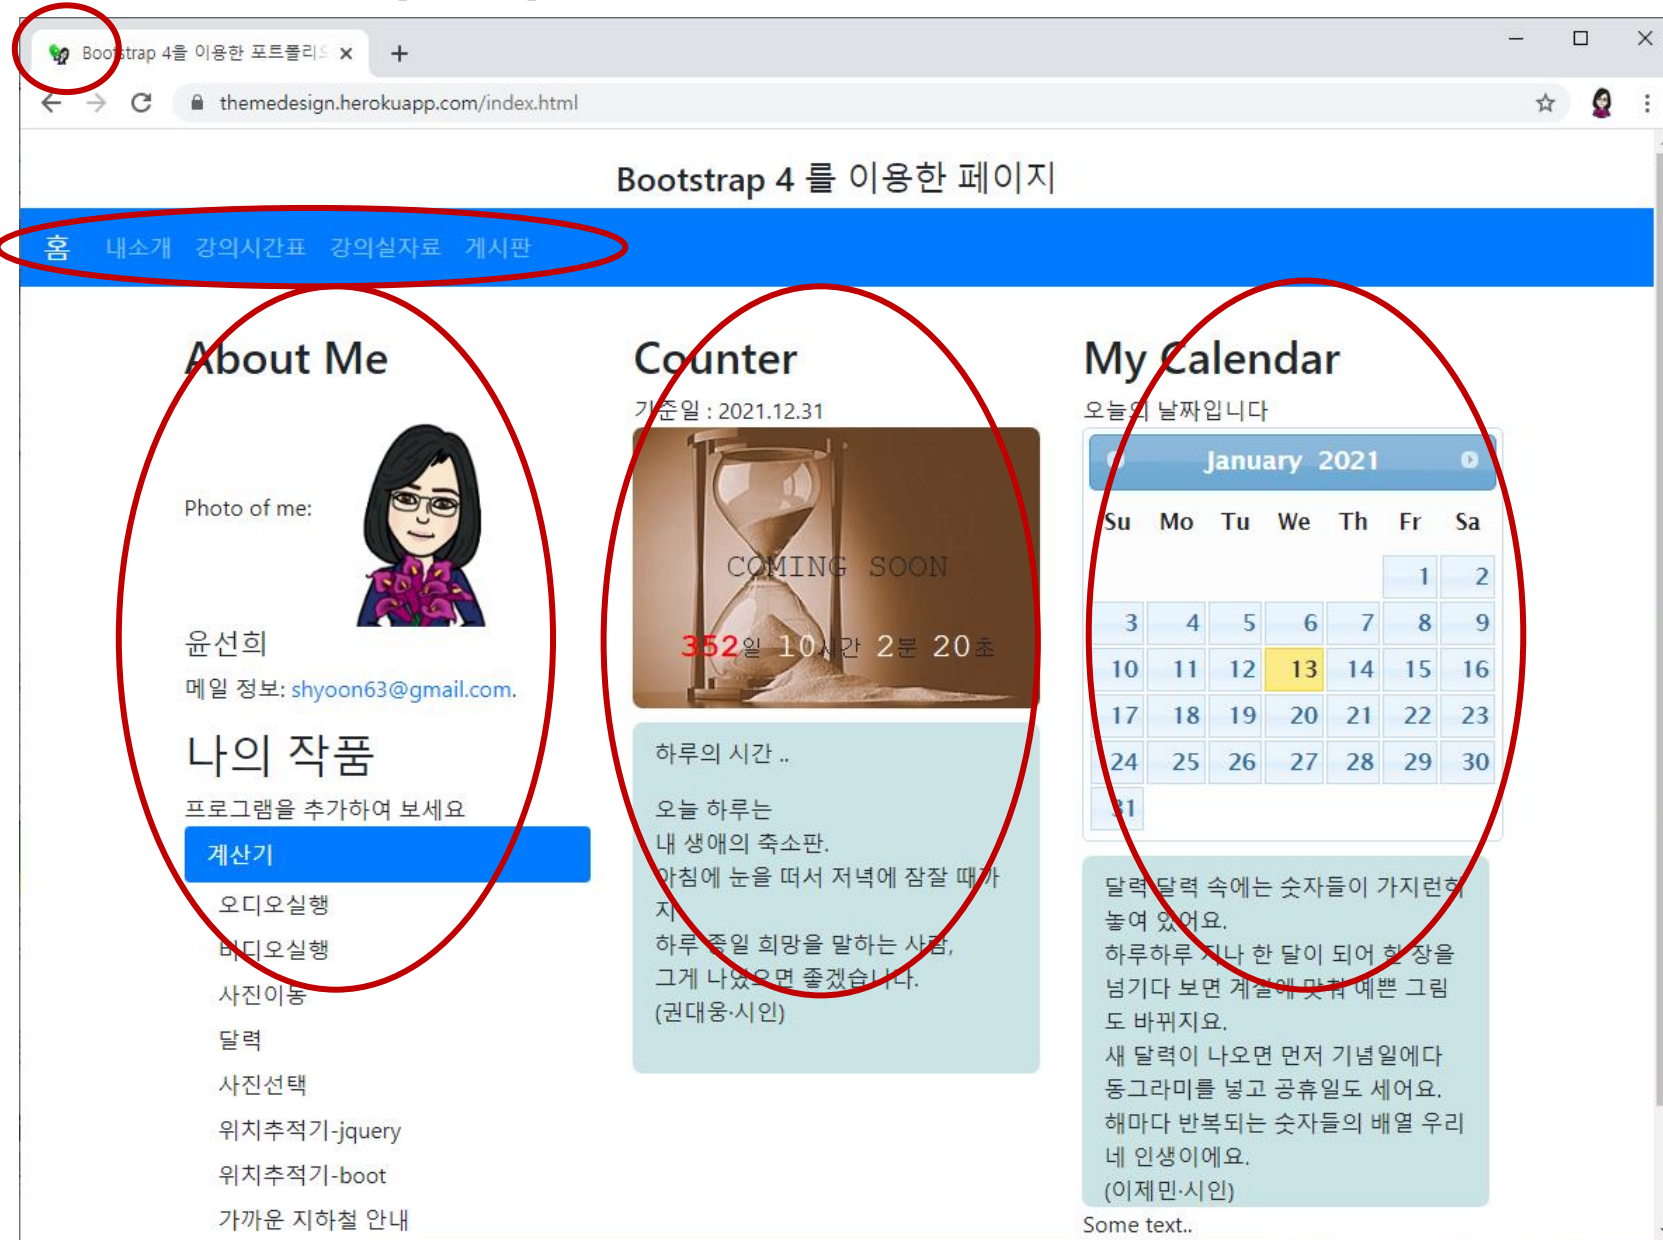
Bootstrap 4를 이용한 포트폴리오 ×
+

themedesign.herokuapp.com/index.html

Bootstrap 4 를 이용한 페이지

홈 내소개 강의시간표 강의실자료 게시판

About Me

Photo of me:

윤선희

메일 정보: shyoon63@gmail.com.

나의 작품

프로그램을 추가하여 보세요

계산기
오디오실행
비디오실행
사진이동
달력
사진선택
위치추적기-jquery
위치추적기-boot
가까운 지하철 안내

Counter

기준일 : 2021.12.31

COMING SOON

352일 10시간 2분 20초

하루의 시간 ..

오늘 하루는
내 생애의 축소판.
아침에 눈을 떠서 저녁에 잠잘 때까지
하루 종일 희망을 말하는 사람,
그게 나였으면 좋겠습니다.
(권대웅·시인)

My Calendar

오늘의 날짜입니다

January 2021

| Su | Mo | Tu | We | Th | Fr | Sa |
|---|---|---|---|---|---|---|
| | | | | | 1 | 2 |
| 3 | 4 | 5 | 6 | 7 | 8 | 9 |
| 10 | 11 | 12 | 13 | 14 | 15 | 16 |
| 17 | 18 | 19 | 20 | 21 | 22 | 23 |
| 24 | 25 | 26 | 27 | 28 | 29 | 30 |
| 31 | | | | | | |

달력달력 속에는 숫자들이 가지런히 놓여 있어요.
하루하루 지나 한 달이 되어 한 장을 넘기다 보면 계절에 맞춰 예쁜 그림도 바뀌지요.
새 달력이 나오면 먼저 기념일에다 동그라미를 넣고 공휴일도 세어요.
해마다 반복되는 숫자들의 배열 우리네 인생이에요.
(이제민·시인)

Some text..